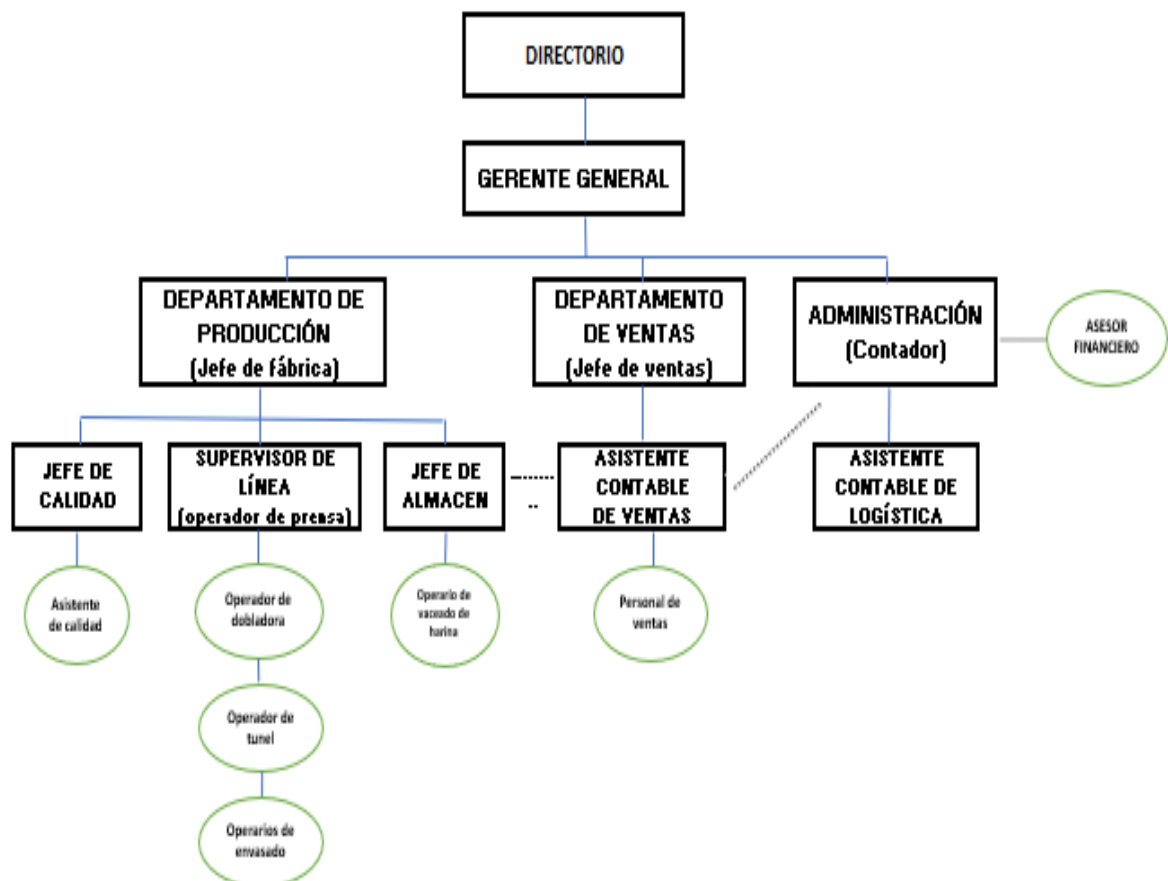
DIRECTORIO

GERENTE GENERAL

DEPARTAMENTO DE PRODUCCIÓN (Jefe de fábrica)

DEPARTAMENTO DE VENTAS (Jefe de ventas)

ADMINISTRACIÓN (Contador)

ASESOR FINANCIERO

JEFE DE CALIDAD

SUPERVISOR DE LÍNEA (operador de prensa)

JEFE DE ALMACEN

ASISTENTE CONTABLE DE VENTAS

ASISTENTE CONTABLE DE LOGÍSTICA

Asistente de calidad

Operador de dobladora

Operador de tunel

Operarios de envasado

Operario de vaceado de harina

Personal de ventas